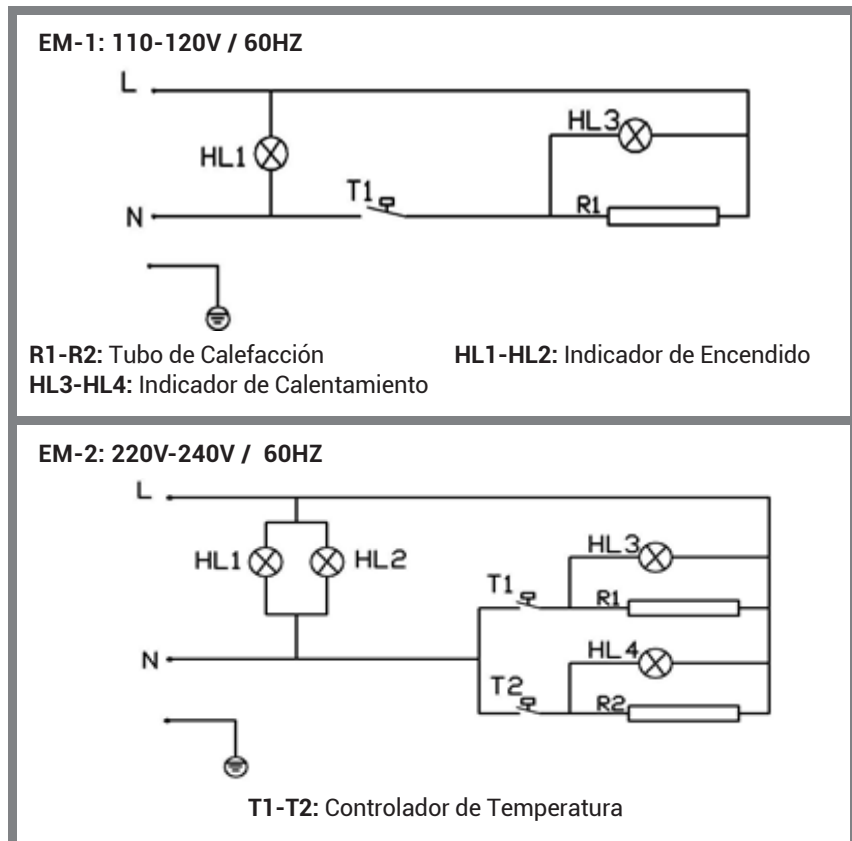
EM-1: 110-120V / 60HZ

L

HL1

HL3

T1

N

R1

R1-R2: Tubo de Calefacción

HL1-HL2: Indicador de Encendido

HL3-HL4: Indicador de Calentamiento

EM-2: 220V-240V / 60HZ

L

HL1

HL2

HL3

T1

R1

N

HL4

T2

R2

T1-T2: Controlador de Temperatura